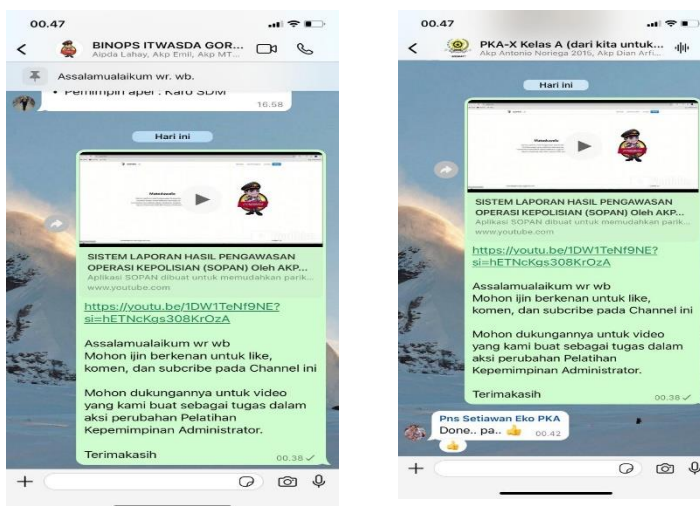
00.47

BINOPS ITWASDA GOR...
Aipda Lahay, Akp Emil, Akp MT...

Assalamualaikum wr. wb.

• Pemimpin apel : Karo SDM
16.58

Hari ini

SISTEM LAPORAN HASIL PENGAWASAN OPERASI KEPOLISIAN (SOPAN) Oleh AKP...
Aplikasi SOPAN dibuat untuk memudahkan parik...
www.youtube.com

https://youtu.be/1DW1TeNf9NE?si=hETNcKgs308KrOzA

Assalamualaikum wr wb
Mohon ijin berkenan untuk like, komen, dan subcribe pada Channel ini

Mohon dukungannya untuk video yang kami buat sebagai tugas dalam aksi perubahan Pelatihan Kepemimpinan Administrator.

Terimakasih
00.38

00.47

PKA-X Kelas A (dari kita untuk...
Akp Antonio Noriega 2015, Akp Dian Arfi...

Hari ini

SISTEM LAPORAN HASIL PENGAWASAN OPERASI KEPOLISIAN (SOPAN) Oleh AKP...
Aplikasi SOPAN dibuat untuk memudahkan parik...
www.youtube.com

https://youtu.be/1DW1TeNf9NE?si=hETNcKgs308KrOzA

Assalamualaikum wr wb
Mohon ijin berkenan untuk like, komen, dan subcribe pada Channel ini

Mohon dukungannya untuk video yang kami buat sebagai tugas dalam aksi perubahan Pelatihan Kepemimpinan Administrator.

Terimakasih
00.38

Pns Setiawan Eko PKA
Done.. pa.. 👍
00.42